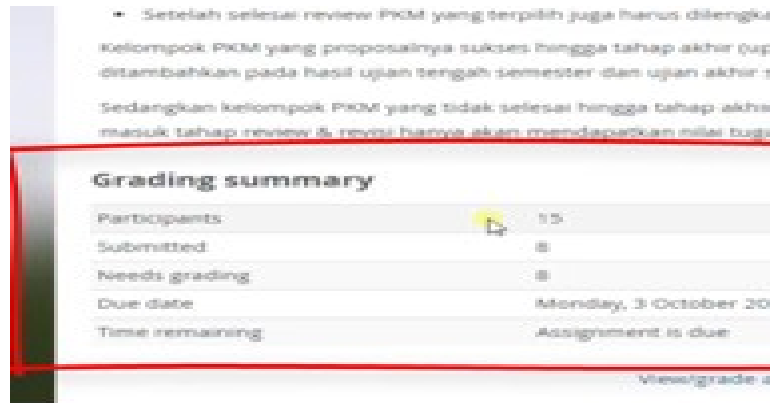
• Setelah selesai review PKM yang terpilih juga harus dilengka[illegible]

Kelompok PKM yang proposalnya sukses hingga tahap akhir (up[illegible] ditambahkan pada hasil ujian tengah semester dan ujian akhir s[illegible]

Sedangkan kelompok PKM yang tidak selesai hingga tahap akhi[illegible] masuk tahap review & revisi hanya akan mendapatkan nilai tug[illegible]

Grading summary

| | |
|---|---|
| Participants | 15 |
| Submitted | 8 |
| Needs grading | 8 |
| Due date | Monday, 3 October 20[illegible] |
| Time remaining | Assignment is due |

View/grade a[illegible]